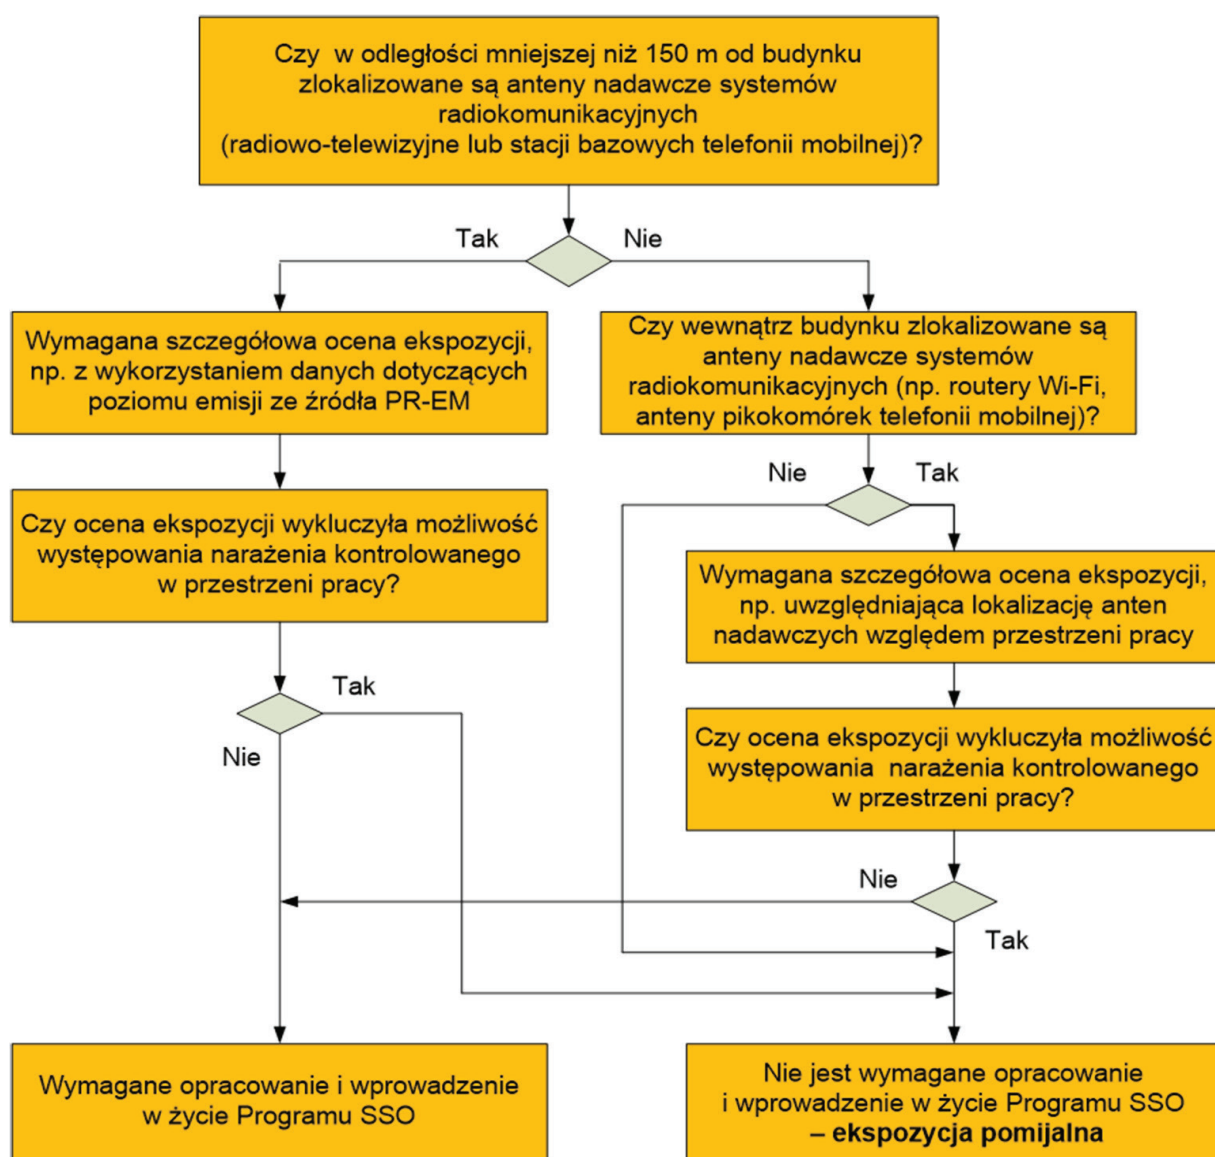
Czy w odległości mniejszej niż 150 m od budynku zlokalizowane są anteny nadawcze systemów radiokomunikacyjnych (radiowo-telewizyjne lub stacji bazowych telefonii mobilnej)?

Tak

Nie

Wymagana szczegółowa ocena ekspozycji, np. z wykorzystaniem danych dotyczących poziomu emisji ze źródła PR-EM

Czy wewnątrz budynku zlokalizowane są anteny nadawcze systemów radiokomunikacyjnych (np. routery Wi-Fi, anteny pikokomórek telefonii mobilnej)?

Nie

Tak

Czy ocena ekspozycji wykluczyła możliwość występowania narażenia kontrolowanego w przestrzeni pracy?

Wymagana szczegółowa ocena ekspozycji, np. uwzględniająca lokalizację anten nadawczych względem przestrzeni pracy

Tak

Nie

Czy ocena ekspozycji wykluczyła możliwość występowania narażenia kontrolowanego w przestrzeni pracy?

Nie

Tak

Wymagane opracowanie i wprowadzenie w życie Programu SSO

Nie jest wymagane opracowanie i wprowadzenie w życie Programu SSO **– ekspozycja pomijalna**